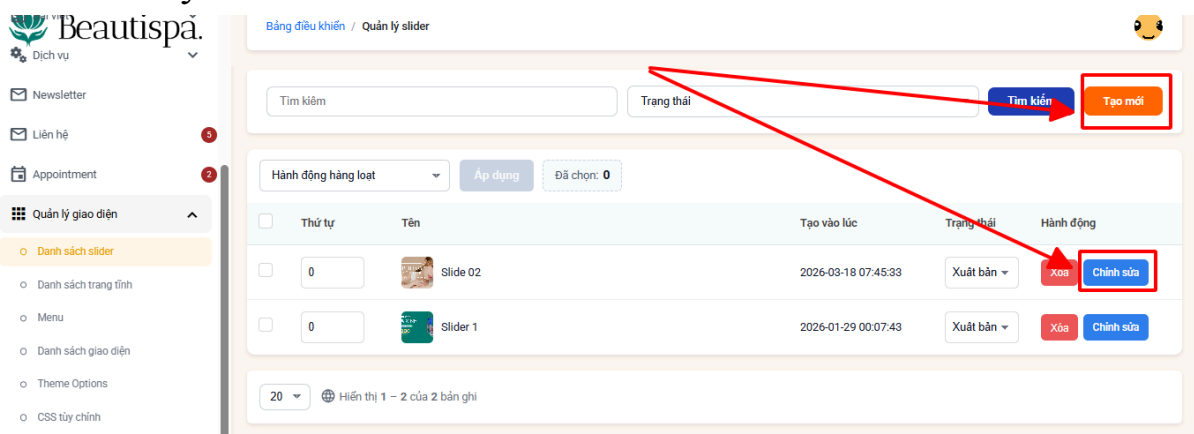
Beautispa.

Dịch vụ

Newsletter

Liên hệ 5

Appointment 2

Quản lý giao diện

Danh sách slider

Danh sách trang tĩnh

Menu

Danh sách giao diện

Theme Options

CSS tùy chỉnh

Bảng điều khiển / Quản lý slider

Tìm kiếm

Trạng thái

Tìm kiếm

Tạo mới

Hành động hàng loạt

Áp dụng

Đã chọn: 0

| | Thứ tự | Tên | Tạo vào lúc | Trạng thái | Hành động |
|---|---|---|---|---|---|
| | 0 | Slide 02 | 2026-03-18 07:45:33 | Xuất bản | Xóa Chỉnh sửa |
| | 0 | Slider 1 | 2026-01-29 00:07:43 | Xuất bản | Xóa Chỉnh sửa |

20

Hiển thị 1 – 2 của 2 bản ghi